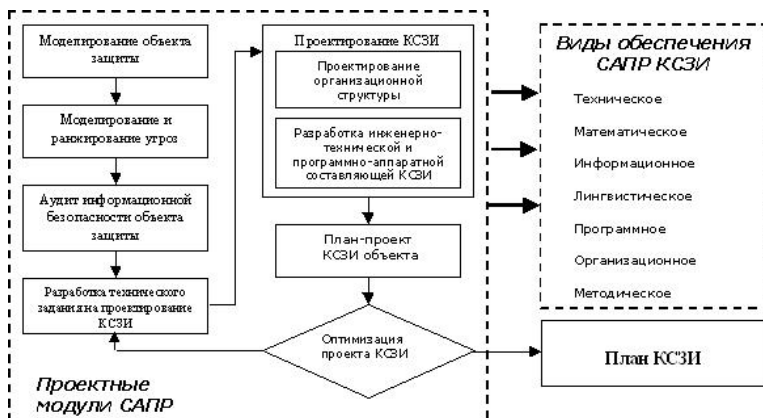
Моделирование объекта защиты

Моделирование и ранжирование угроз

Аудит информационной безопасности объекта защиты

Разработка технического задания на проектирование КСЗИ

Проектирование КСЗИ

Проектирование организационной структуры

Разработка инженерно-технической и программно-аппаратной составляющей КСЗИ

План-проект КСЗИ объекта

Оптимизация проекта КСЗИ

Проектные модули САПР

Виды обеспечения САПР КСЗИ

Техническое

Математическое

Информационное

Лингвистическое

Программное

Организационное

Методическое

План КСЗИ